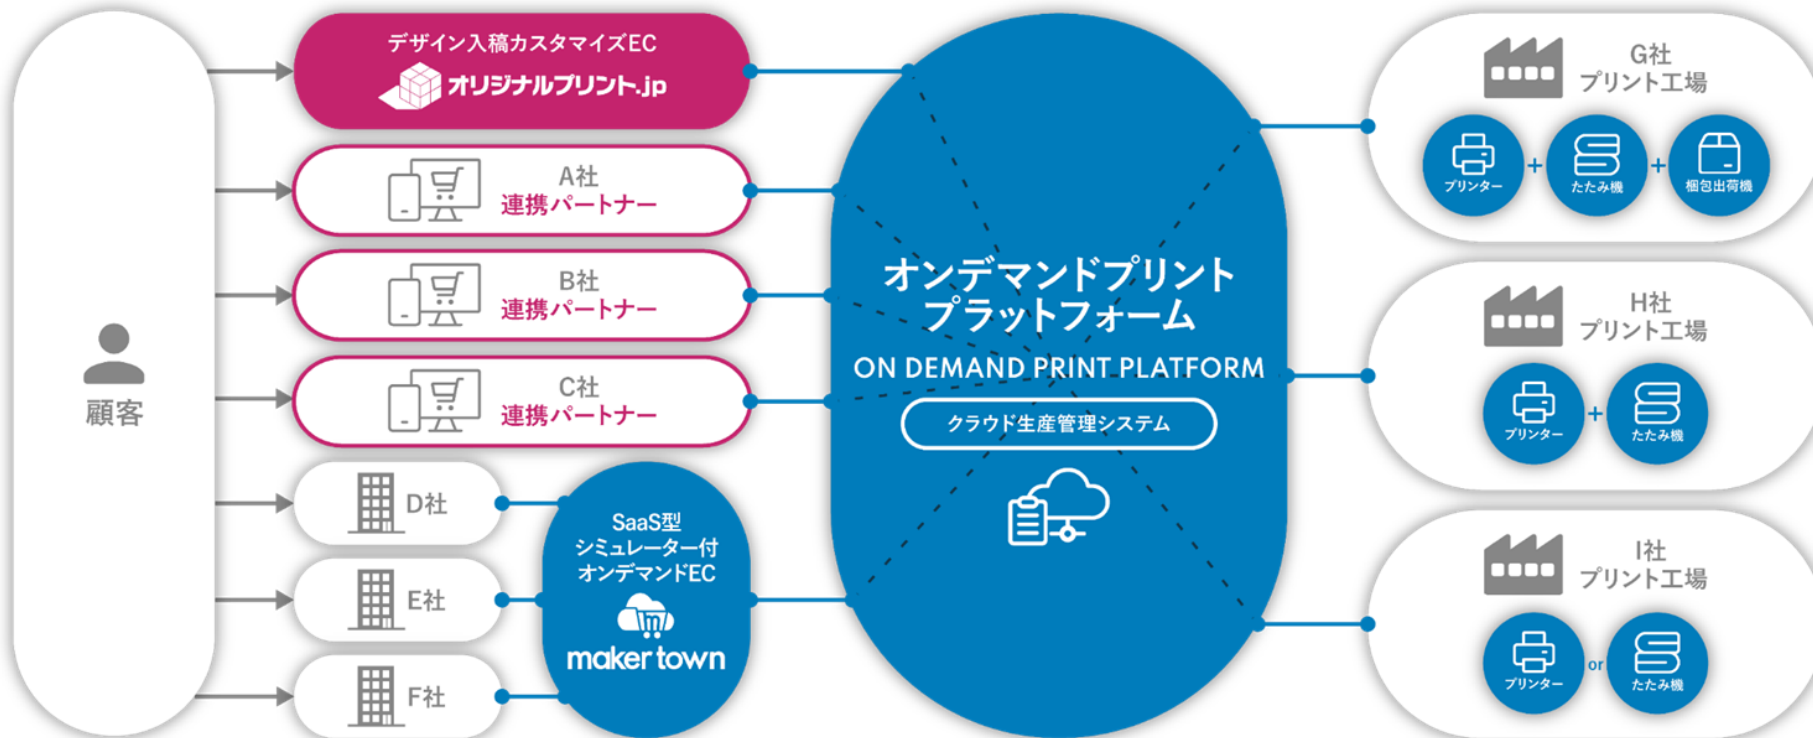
顧客

デザイン入稿カスタマイズEC
オリジナルプリント.jp

A社
連携パートナー

B社
連携パートナー

C社
連携パートナー

D社

E社

F社

SaaS型
シミュレーター付
オンデマンドEC
maker town

オンデマンドプリント
プラットフォーム
ON DEMAND PRINT PLATFORM
クラウド生産管理システム

G社
プリント工場
プリンター + たたみ機 + 梱包出荷機

H社
プリント工場
プリンター + たたみ機

I社
プリント工場
プリンター or たたみ機